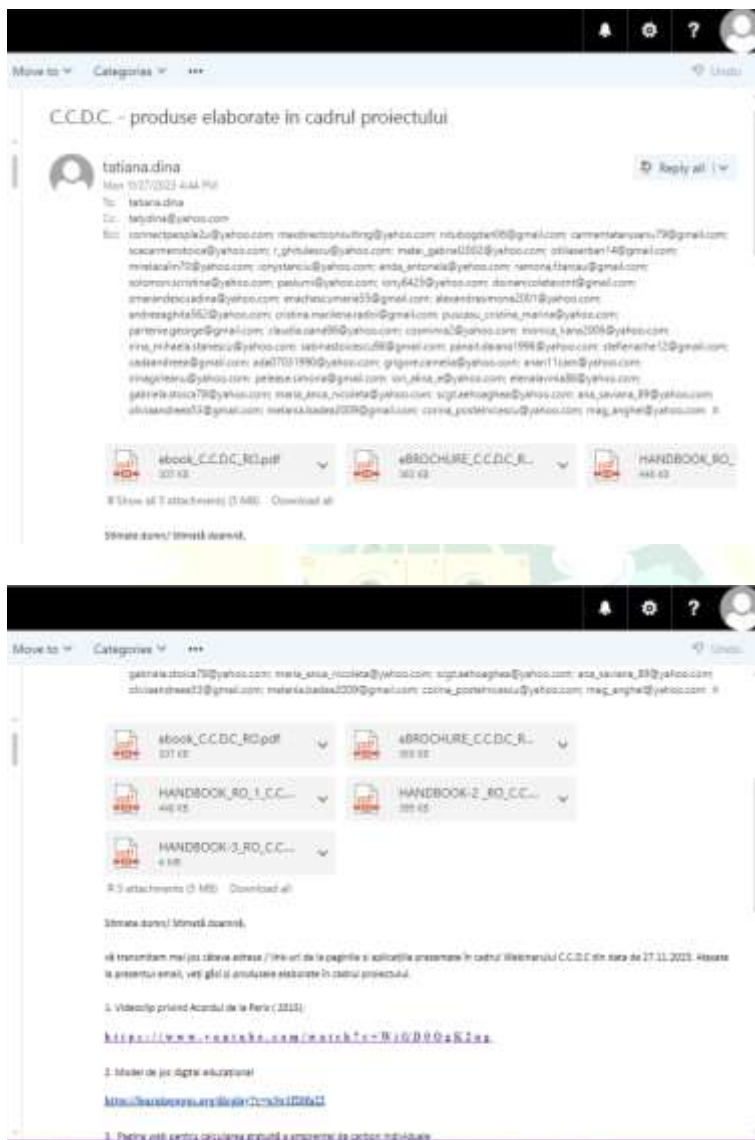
Move to Categories ··· Undo

C.C.D.C. - produse elaborate în cadrul proiectului

tatiana.dina
Mon 11/27/2023 4:44 PM
To: tatiana.dina
Cc: tatydina@yahoo.com
Bcc: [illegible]

Reply all

ebook_C.C.D.C_RO.pdf
337 KB

eBROCHURE_C.C.D.C_R...
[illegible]

HANDBOOK_RO_...
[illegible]

Show all 5 attachments (5 MB) Download all

Stimate domn/ Stimată doamnă,

Move to Categories ··· Undo

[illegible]

ebook_C.C.D.C_RO.pdf
337 KB

eBROCHURE_C.C.D.C_R...
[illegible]

HANDBOOK_RO_1_C.C...
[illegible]

HANDBOOK-2_RO_C.C...
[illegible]

HANDBOOK-3_RO_C.C...
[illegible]

5 attachments (5 MB) Download all

Stimate domn/ Stimată doamnă,

vă transmitem mai jos câteva adrese / link-uri de la paginile și aplicațiile prezentate în cadrul Webinarului C.C.D.C din data de 27.11.2023. Atașate la prezentul email, veți găsi și produsele elaborate în cadrul proiectului.

1. Videoclip privind Acordul de la Paris (2015)

https://www.youtube.com/watch?v=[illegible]

2. Model de joc digital educațional

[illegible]

3. Pagina web pentru calcularea gratuită a amprentei de carbon individuale